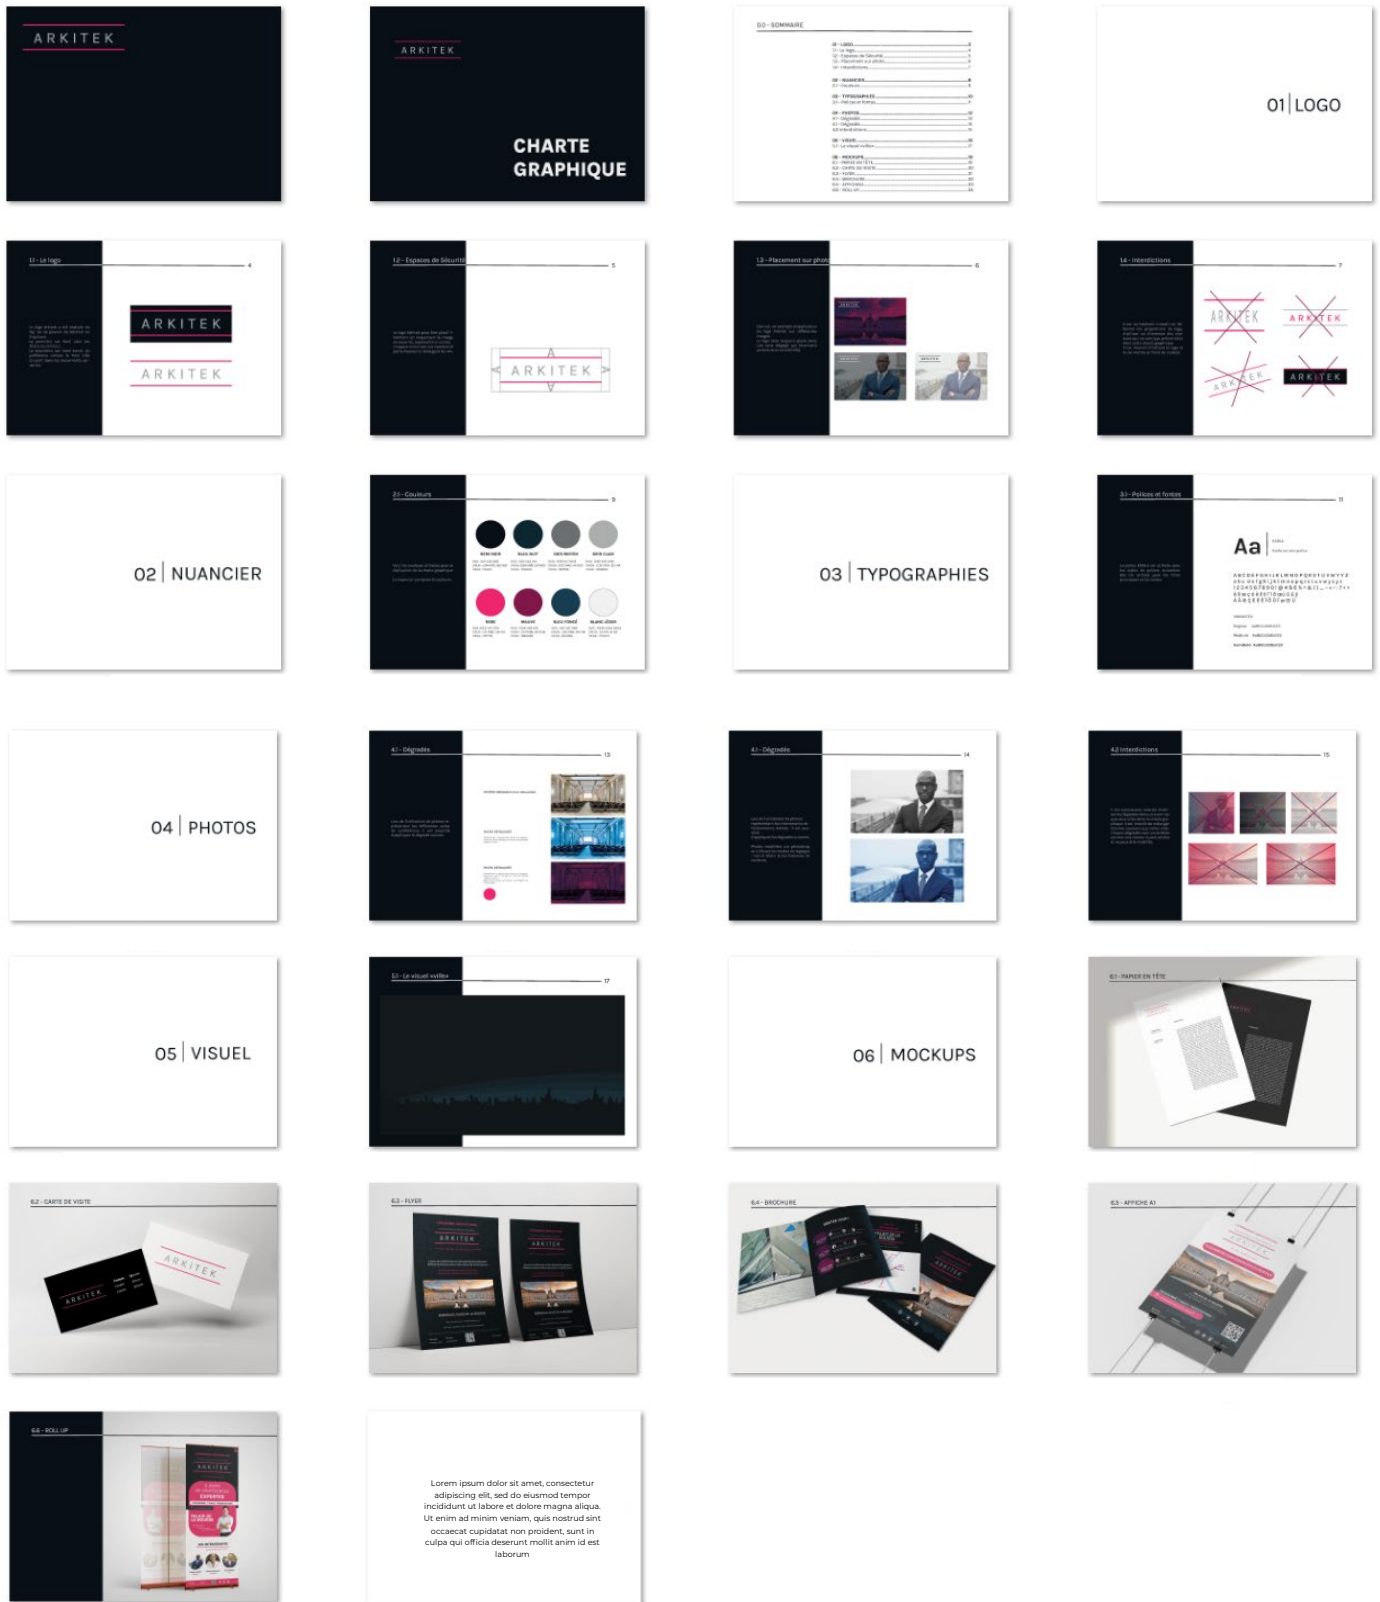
ARKITEK

ARKITEK

CHARTE GRAPHIQUE

0.0 - SOMMAIRE

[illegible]

01 | LOGO

1.1 - Le logo 4

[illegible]

ARKITEK

ARKITEK

1.2 - Espaces de Sécurité 5

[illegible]

ARKITEK

1.3 - Placement sur photo 6

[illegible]

1.4 - Interdictions 7

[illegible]

ARKITEK

ARKITEK

ARKITEK

ARKITEK

02 | NUANCIER

2.1 - Couleurs 9

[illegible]

03 | TYPOGRAPHIES

3.1 - Polices et fontes 11

Aa

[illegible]

04 | PHOTOS

4.1 - Dégradés 13

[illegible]

4.1 - Dégradés 14

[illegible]

4.2 Interdictions 15

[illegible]

05 | VISUEL

5.1 - Le visuel 17

06 | MOCKUPS

6.1 - PAPIER EN TÊTE

6.2 - CARTE DE VISITE

ARKITEK

ARKITEK

6.3 - FLYER

ARKITEK

ARKITEK

6.4 - BROCHURE

ARKITEK

6.5 - AFFICHE A1

ARKITEK

6.6 - ROLL UP

ARKITEK

Lorem ipsum dolor sit amet, consectetur adipiscing elit, sed do eiusmod tempor incididunt ut labore et dolore magna aliqua. Ut enim ad minim veniam, quis nostrud sint occaecat cupidatat non proident, sunt in culpa qui officia deserunt mollit anim id est laborum